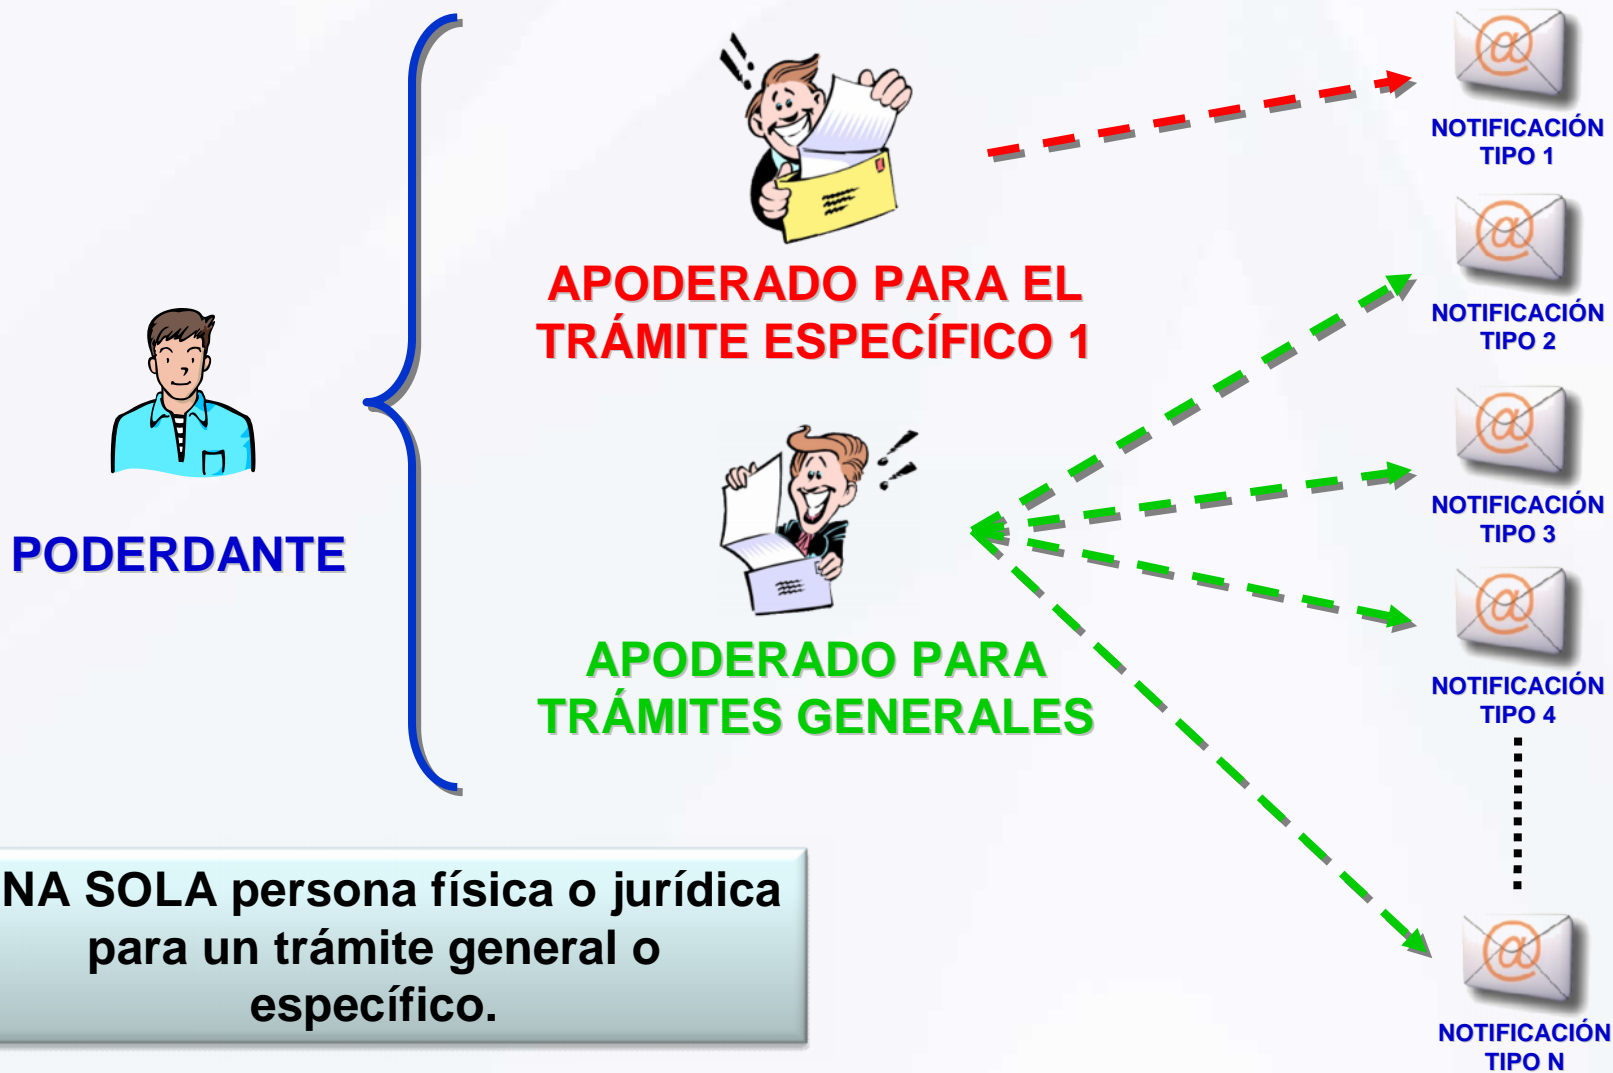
PODERDANTE

APODERADO PARA EL TRÁMITE ESPECÍFICO 1

APODERADO PARA TRÁMITES GENERALES

NOTIFICACIÓN TIPO 1

NOTIFICACIÓN TIPO 2

NOTIFICACIÓN TIPO 3

NOTIFICACIÓN TIPO 4

NOTIFICACIÓN TIPO N

NA SOLA persona física o jurídica para un trámite general o específico.